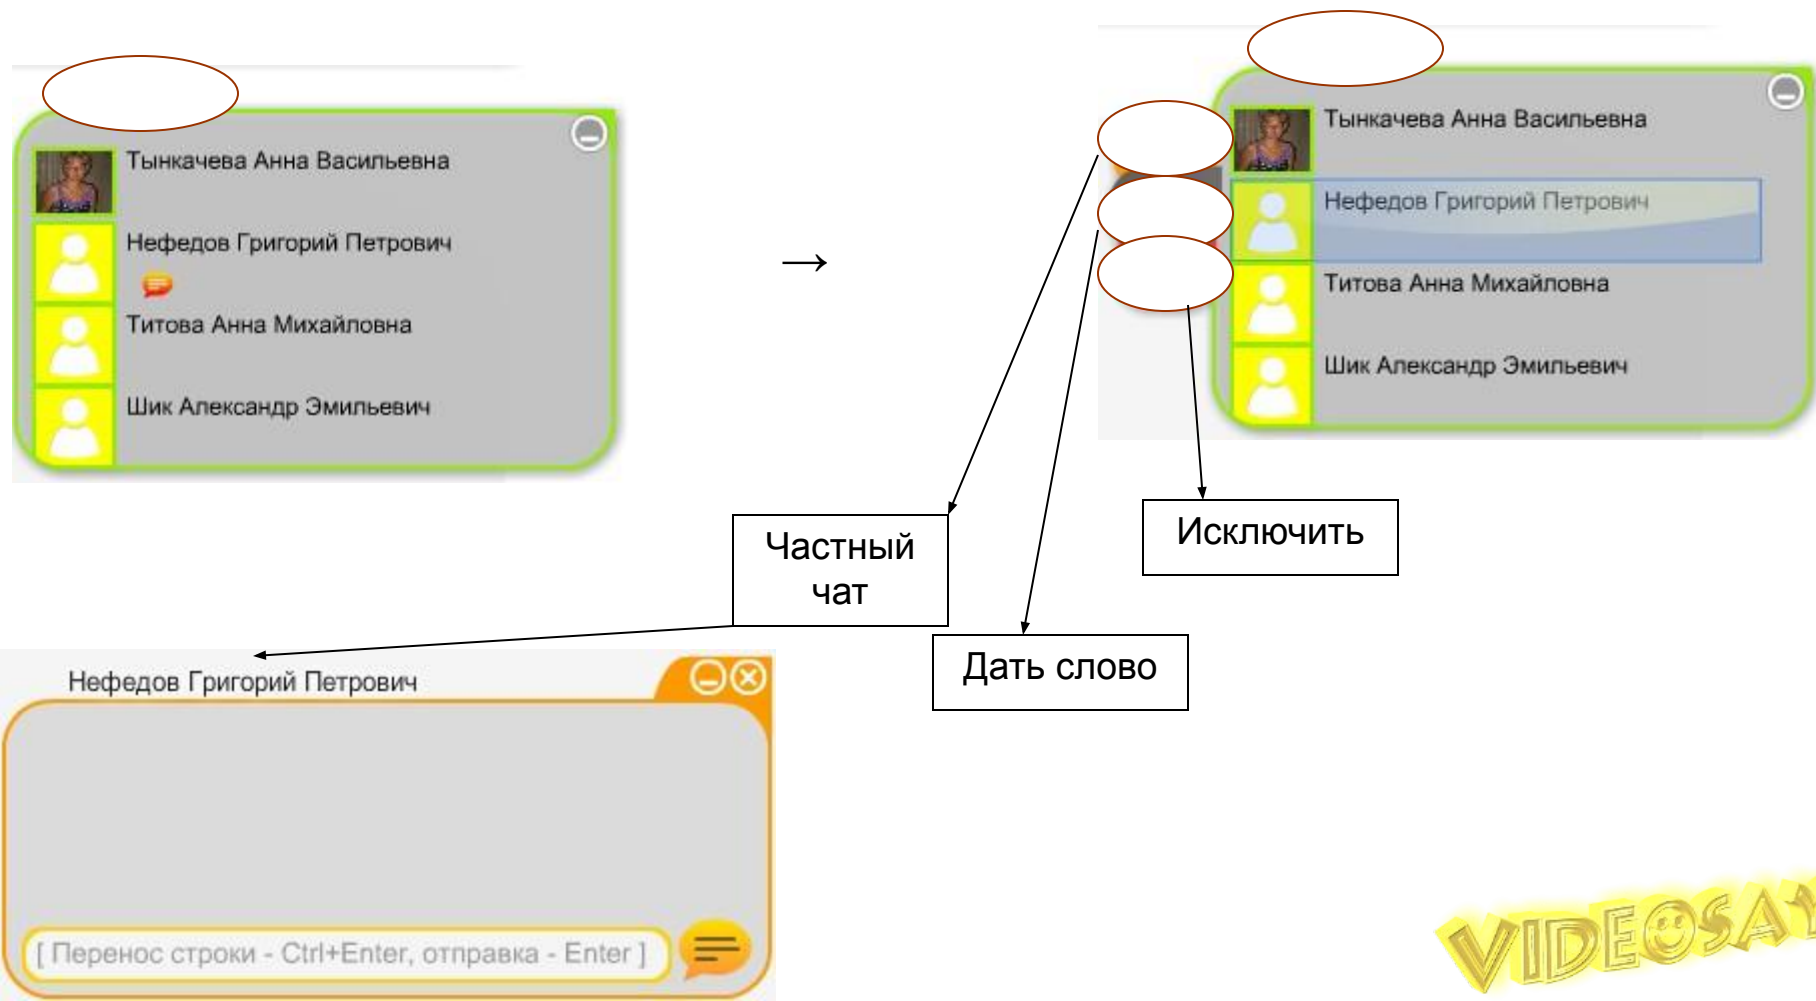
Тынкачева Анна Васильевна

Нефедов Григорий Петрович

Титова Анна Михайловна

Шик Александр Эмильевич

→

Тынкачева Анна Васильевна

Нефедов Григорий Петрович

Титова Анна Михайловна

Шик Александр Эмильевич

Частный чат

Исключить

Дать слово

Нефедов Григорий Петрович

[ Перенос строки - Ctrl+Enter, отправка - Enter ]

VIDEOSA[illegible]